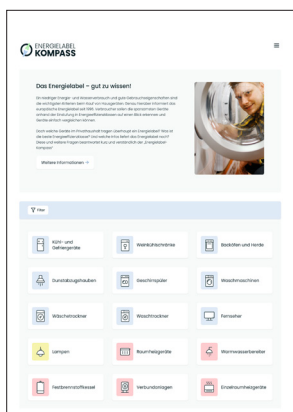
ENERGIELABEL KOMPASS

Das Energielabel – gut zu wissen!

Ein niedriger Energie- und Wasserverbrauch und gute Gebrauchseigenschaften sind die wichtigsten Kriterien beim Kauf von Haushaltsgeräten. Genau hierüber informiert das europäische Energielabel seit 1995. Verbraucher sehen die sparsamsten Geräte anhand der Einteilung in Energieeffizienzklassen auf einen Blick erkennen und Geräte einfach vergleichen können.

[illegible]

Weitere Informationen →

Filter

| Kühl- und Gefriergeräte | Weinkühlschränke | Backöfen und Herde |
|---|---|---|
| Dunstabzugshauben | Geschirrspüler | Waschmaschinen |
| Wäschetrockner | Waschtrockner | Fernseher |
| Lampen | Raumheizgeräte | Warmwasserbereiter |
| Festbrennstoffkessel | Verbundanlagen | Einzelraumheizgeräte |